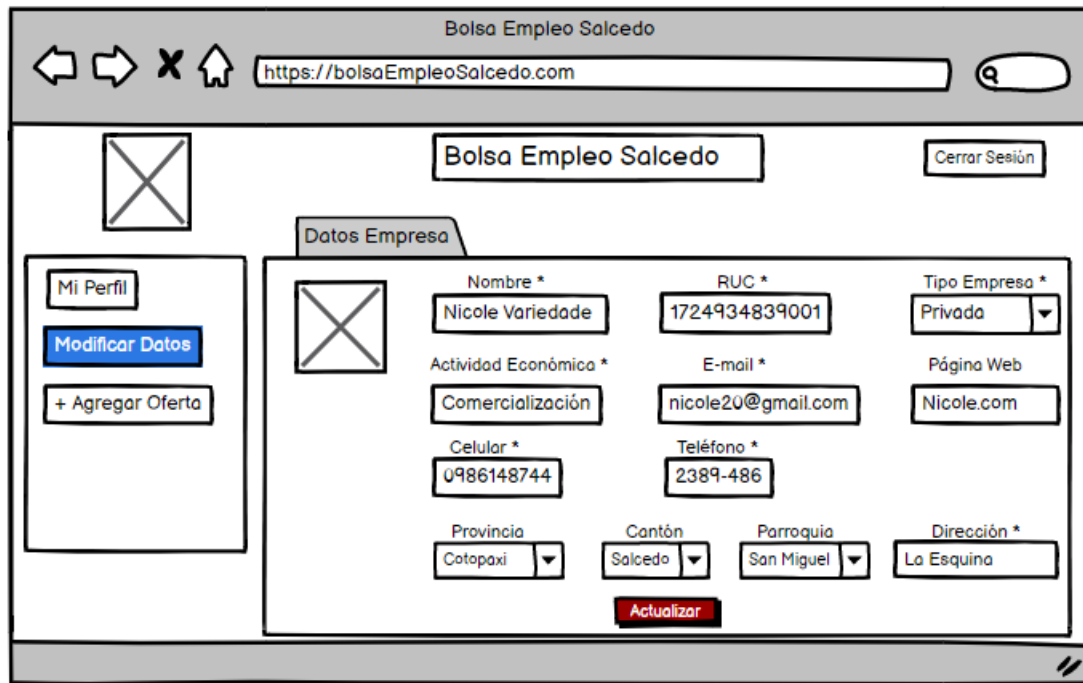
Bolsa Empleo Salcedo

https://bolsaEmpleoSalcedo.com

Bolsa Empleo Salcedo

Cerrar Sesión

Datos Empresa

Mi Perfil

Modificar Datos

+ Agregar Oferta

Nombre *
Nicole Variedade

RUC *
1724934839001

Tipo Empresa *
Privada

Actividad Económica *
Comercialización

E-mail *
nicole20@gmail.com

Página Web
Nicole.com

Celular *
0986148744

Teléfono *
2389-486

Provincia
Cotopaxi

Cantón
Salcedo

Parroquia
San Miguel

Dirección *
La Esquina

Actualizar